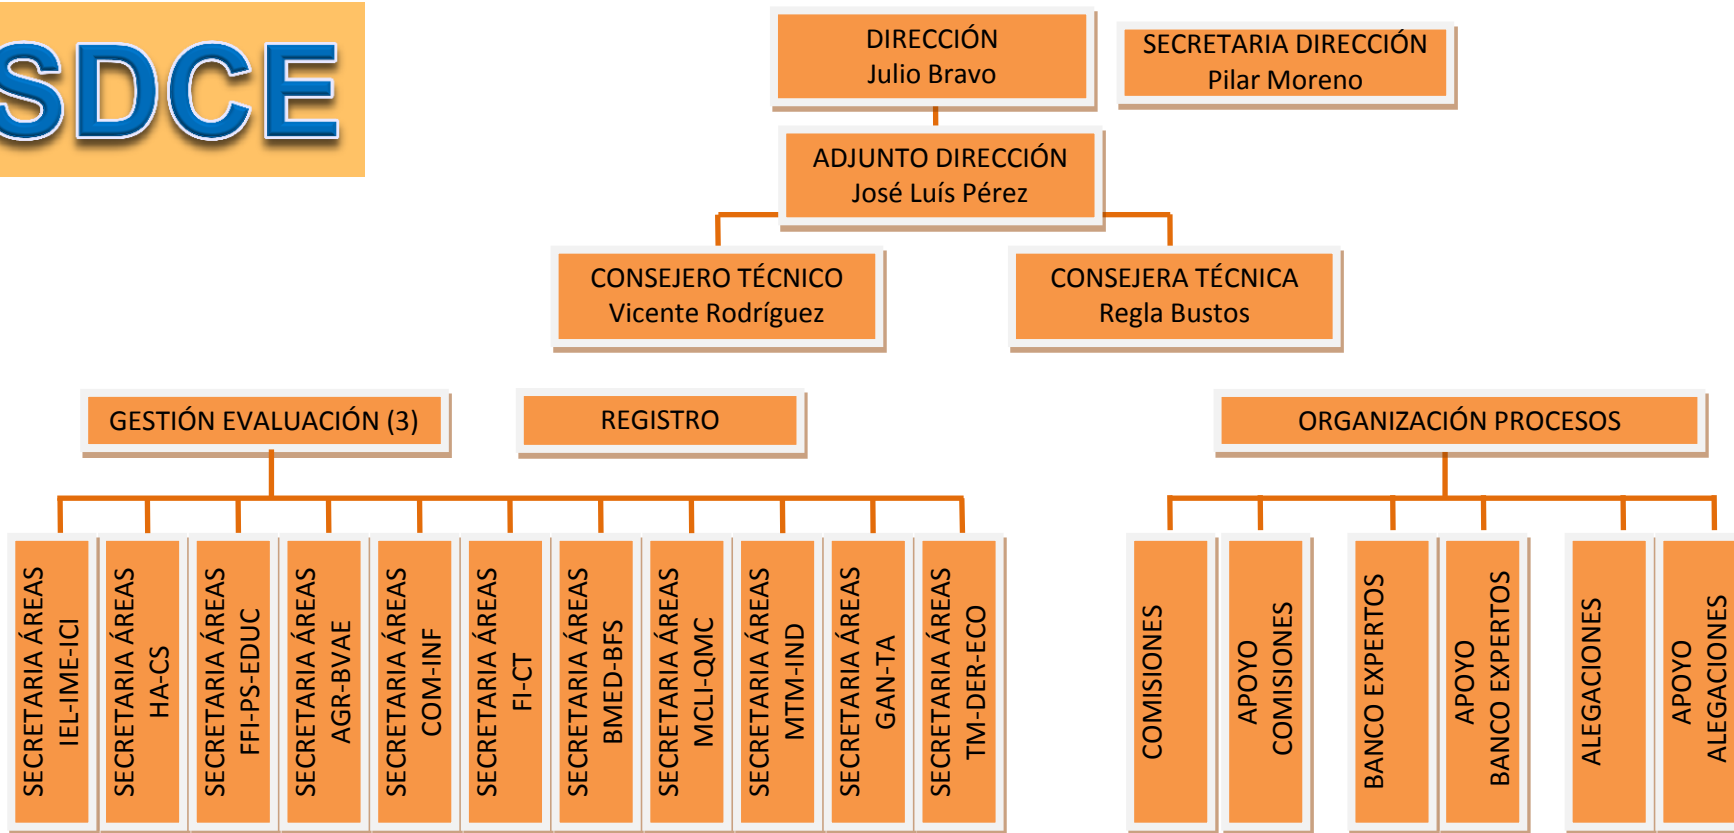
SDCE

DIRECCIÓN
Julio Bravo

SECRETARIA DIRECCIÓN
Pilar Moreno

ADJUNTO DIRECCIÓN
José Luís Pérez

CONSEJERO TÉCNICO
Vicente Rodríguez

CONSEJERA TÉCNICA
Regla Bustos

GESTIÓN EVALUACIÓN (3)

REGISTRO

ORGANIZACIÓN PROCESOS

SECRETARIA ÁREAS IEL-IME-ICI

SECRETARIA ÁREAS HA-CS

SECRETARIA ÁREAS FFI-PS-EDUC

SECRETARIA ÁREAS AGR-BVAE

SECRETARIA ÁREAS COM-INF

SECRETARIA ÁREAS FI-CT

SECRETARIA ÁREAS BMED-BFS

SECRETARIA ÁREAS MCLI-QMC

SECRETARIA ÁREAS MTM-IND

SECRETARIA ÁREAS GAN-TA

SECRETARIA ÁREAS TM-DER-ECO

COMISIONES

APOYO COMISIONES

BANCO EXPERTOS

APOYO BANCO EXPERTOS

ALEGACIONES

APOYO ALEGACIONES